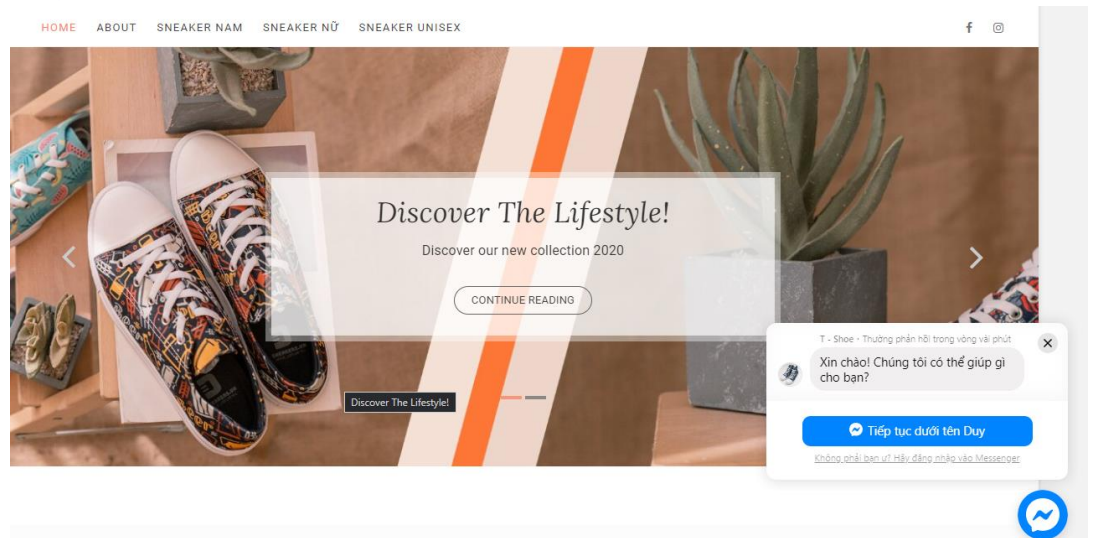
HOME ABOUT SNEAKER NAM SNEAKER NỮ SNEAKER UNISEX

Discover The Lifestyle!

Discover our new collection 2020

CONTINUE READING

Discover The Lifestyle!

T - Shoe · Thường phản hồi trong vòng vài phút

Xin chào! Chúng tôi có thể giúp gì cho bạn?

Tiếp tục dưới tên Duy

Không phải bạn ư? Hãy đăng nhập vào Messenger